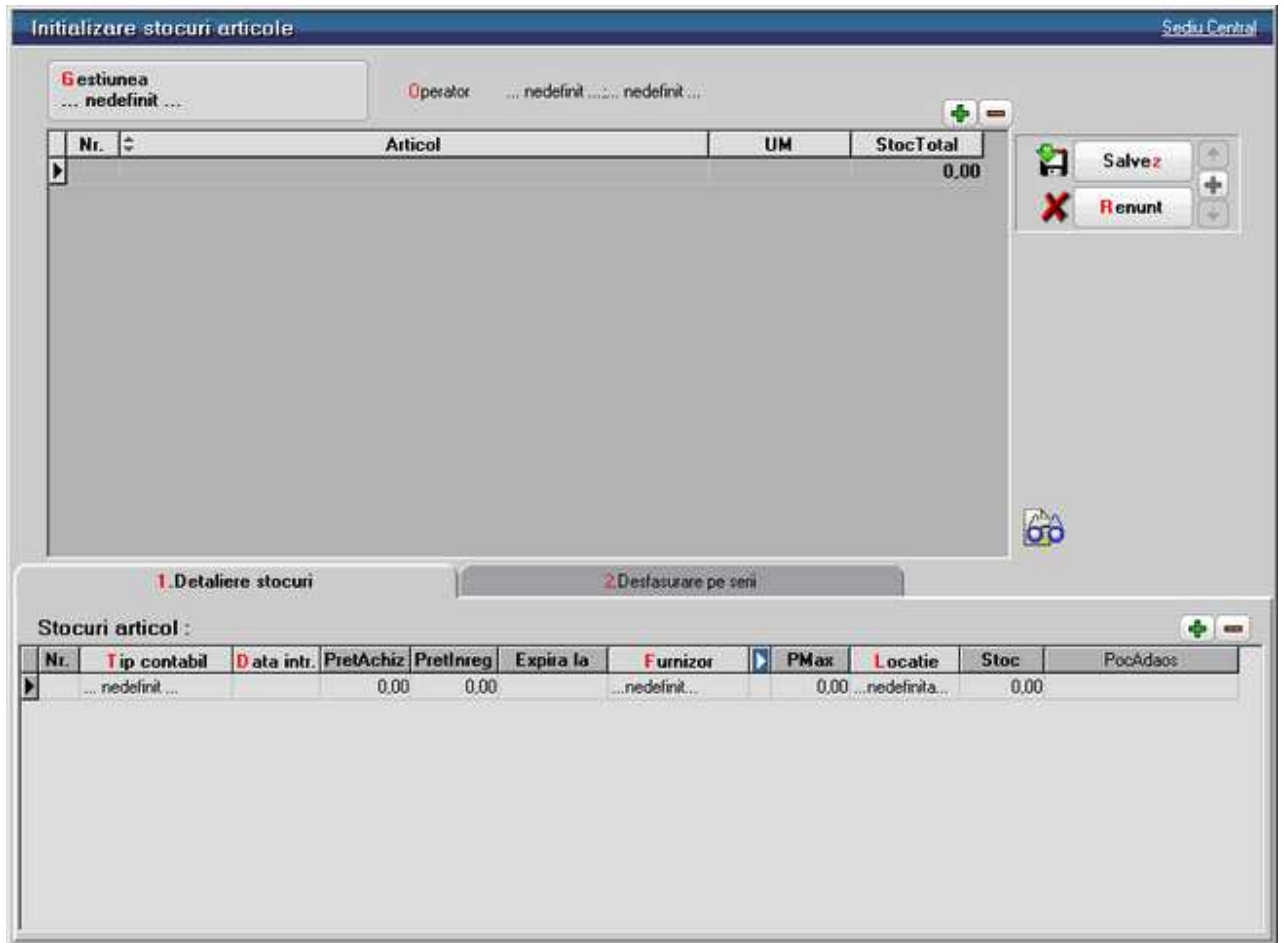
Initializare stocuri articole

Sediu Central

Gestiunea
... nedefinit ...

Operator ... nedefinit ...:... nedefinit ...

| Nr. | Articol | UM | StocTotal |
|---|---|---|---|
| | | | 0,00 |

Salvez

Renunt

1.Detaliere stocuri

2.Desfasurare pe serii

Stocuri articol :

| Nr. | Tip contabil | Data intr. | PretAchiz | PretInreg | Expira la | Furnizor | | PMax | Locatie | Stoc | PocAdaos |
|---|---|---|---|---|---|---|---|---|---|---|---|
| | ... nedefinit ... | | 0,00 | 0,00 | | ...nedefinit... | | 0,00 | ...nedefinita... | 0,00 | |